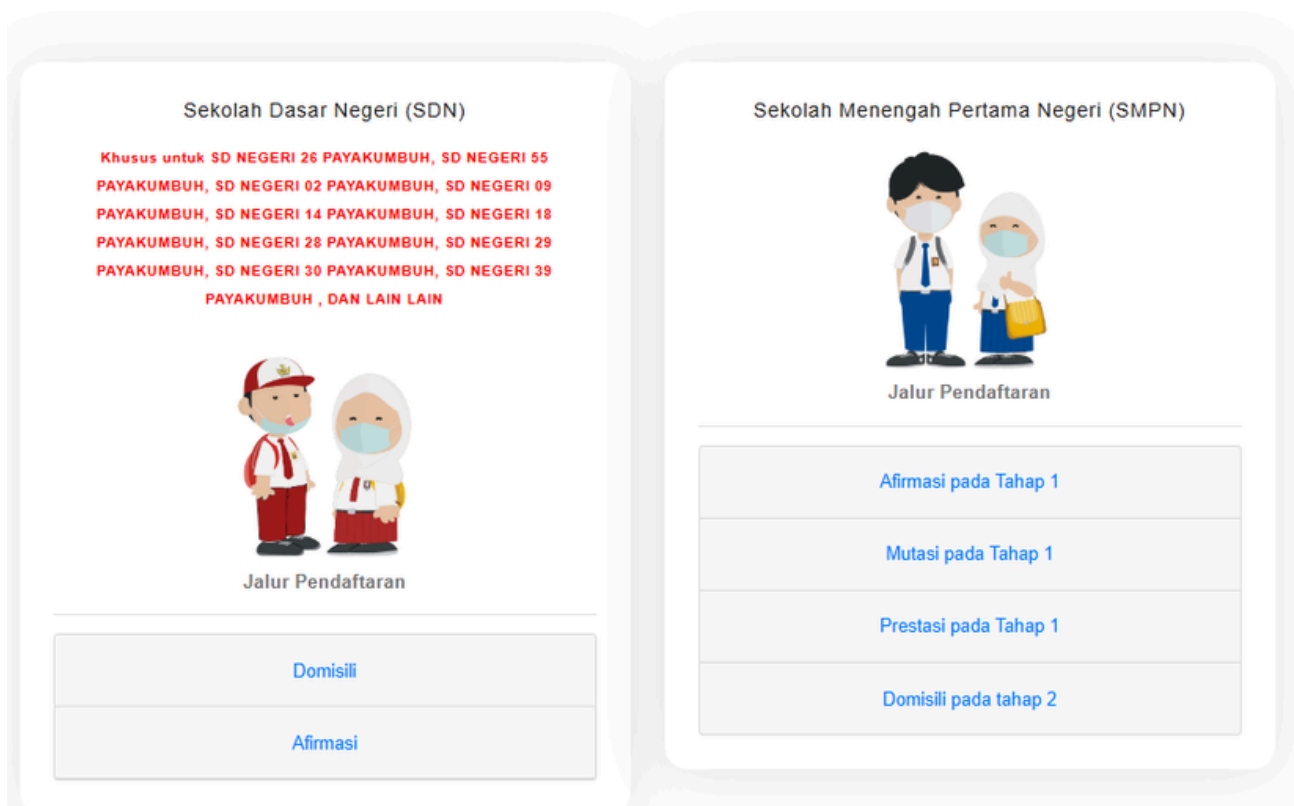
Sekolah Dasar Negeri (SDN)

Khusus untuk SD NEGERI 26 PAYAKUMBUH, SD NEGERI 55 PAYAKUMBUH, SD NEGERI 02 PAYAKUMBUH, SD NEGERI 09 PAYAKUMBUH, SD NEGERI 14 PAYAKUMBUH, SD NEGERI 18 PAYAKUMBUH, SD NEGERI 28 PAYAKUMBUH, SD NEGERI 29 PAYAKUMBUH, SD NEGERI 30 PAYAKUMBUH, SD NEGERI 39 PAYAKUMBUH , DAN LAIN LAIN

Jalur Pendaftaran

Domisili

Afirmasi

Sekolah Menengah Pertama Negeri (SMPN)

Jalur Pendaftaran

Afirmasi pada Tahap 1

Mutasi pada Tahap 1

Prestasi pada Tahap 1

Domisili pada tahap 2